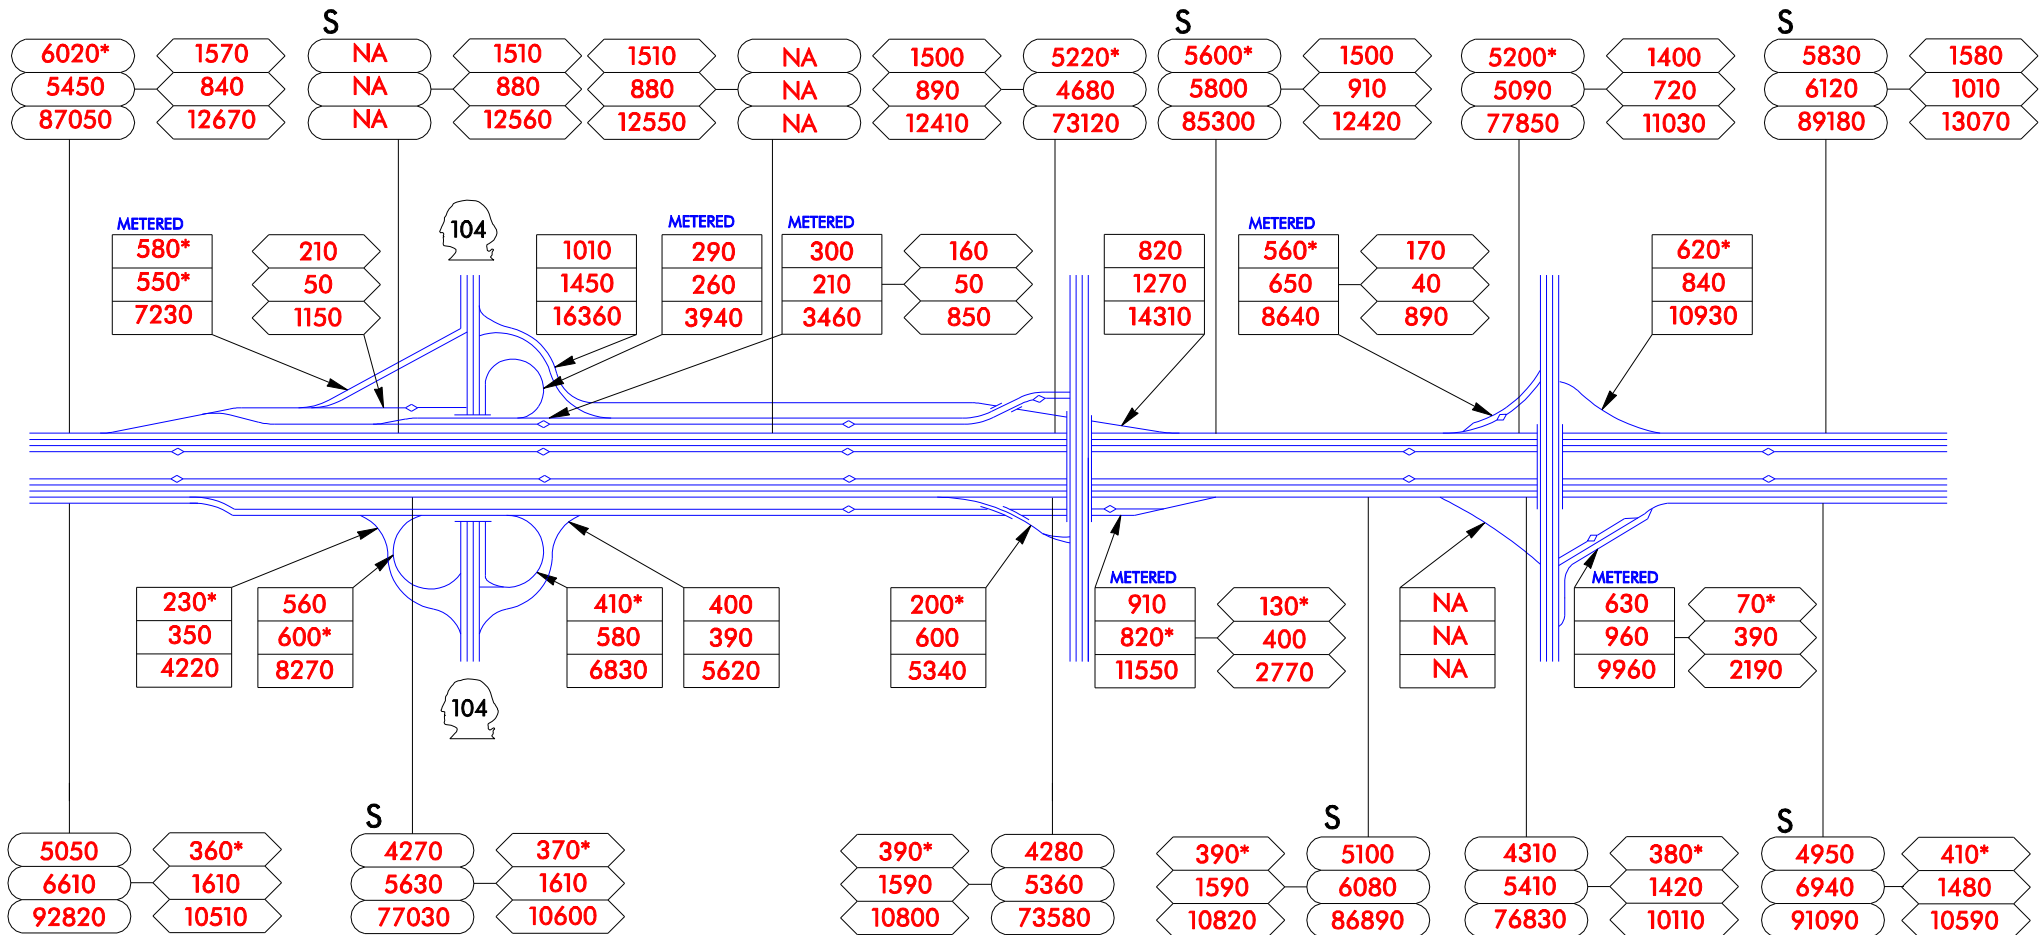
S
6020*
5450
87050

1570
840
12670

NA
NA
NA

1510
880
12560

1510
880
12550

NA
NA
NA

1500
890
12410

5220*
4680
73120

S
5600*
5800
85300

1500
910
12420

5200*
5090
77850

1400
720
11030

S
5830
6120
89180

1580
1010
13070

METERED
580*
550*
7230

210
50
1150

104

1010
1450
16360

METERED
290
260
3940

METERED
300
210
3460

160
50
850

820
1270
14310

METERED
560*
650
8640

170
40
890

620*
840
10930

230*
350
4220

560
600*
8270

410*
580
6830

400
390
5620

200*
600
5340

METERED
910
820*
11550

130*
400
2770

NA
NA
NA

METERED
630
960
9960

70*
390
2190

104

5050
6610
92820

360*
1610
10510

S
4270
5630
77030

370*
1610
10600

390*
1590
10800

4280
5360
73580

390*
1590
10820

S
5100
6080
86890

4310
5410
76830

380*
1420
10110

S
4950
6940
91090

410*
1480
10590